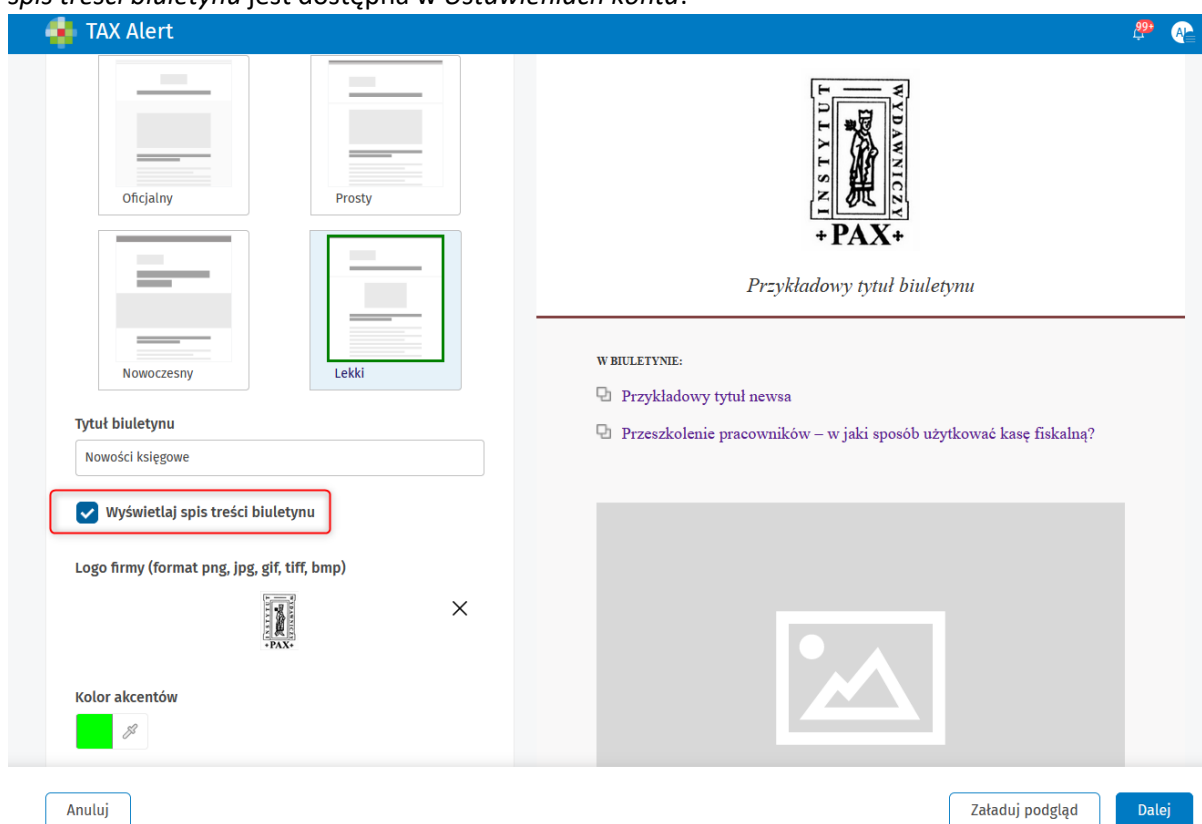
spis treści biuletynu jest dostępna w Ustawieniach konta.

TAX Alert

99+

Oficjalny

Prosty

Nowoczesny

Lekki

Tytuł biuletynu

Nowości księgowe

Wyświetlaj spis treści biuletynu

Logo firmy (format png, jpg, gif, tiff, bmp)

INSTYTUT WYDAWNICZY +PAX+

Kolor akcentów

INSTYTUT WYDAWNICZY +PAX+

Przykładowy tytuł biuletynu

W BIULETYNIE:

Przykładowy tytuł newsa

Przeszkolenie pracowników – w jaki sposób użytkować kasę fiskalną?

Anuluj

Załaduj podgląd

Dalej